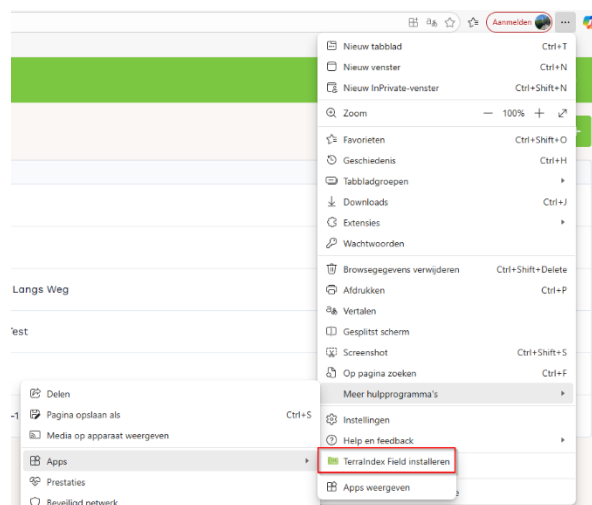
Aanmelden

Nieuw tabblad Ctrl+T
Nieuw venster Ctrl+N
Nieuw InPrivate-venster Ctrl+Shift+N
Zoom — 100% +
Favorieten Ctrl+Shift+O
Geschiedenis Ctrl+H
Tabbladgroepen
Downloads Ctrl+J
Extensies
Wachtwoorden
Browsegegevens verwijderen Ctrl+Shift+Delete
Afdrukken Ctrl+P
Vertalen
Gesplitst scherm
Screenshot Ctrl+Shift+S
Op pagina zoeken Ctrl+F
Meer hulpprogramma's
Instellingen
Help en feedback

Langs Weg

'est

Delen
Pagina opslaan als Ctrl+S
Media op apparaat weergeven
Apps
Prestaties
Beveiligd netwerk

TerraIndex Field installeren
Apps weergeven